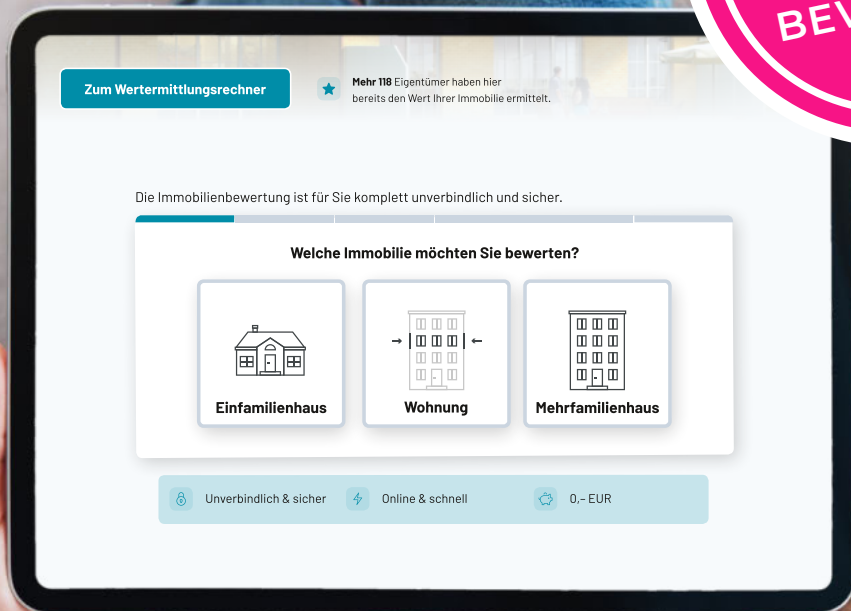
BEW

Zum Wertermittlungsrechner

Mehr 118 Eigentümer haben hier bereits den Wert Ihrer Immobilie ermittelt.

Die Immobilienbewertung ist für Sie komplett unverbindlich und sicher.

Welche Immobilie möchten Sie bewerten?

Einfamilienhaus

Wohnung

Mehrfamilienhaus

Unverbindlich & sicher

Online & schnell

0,– EUR